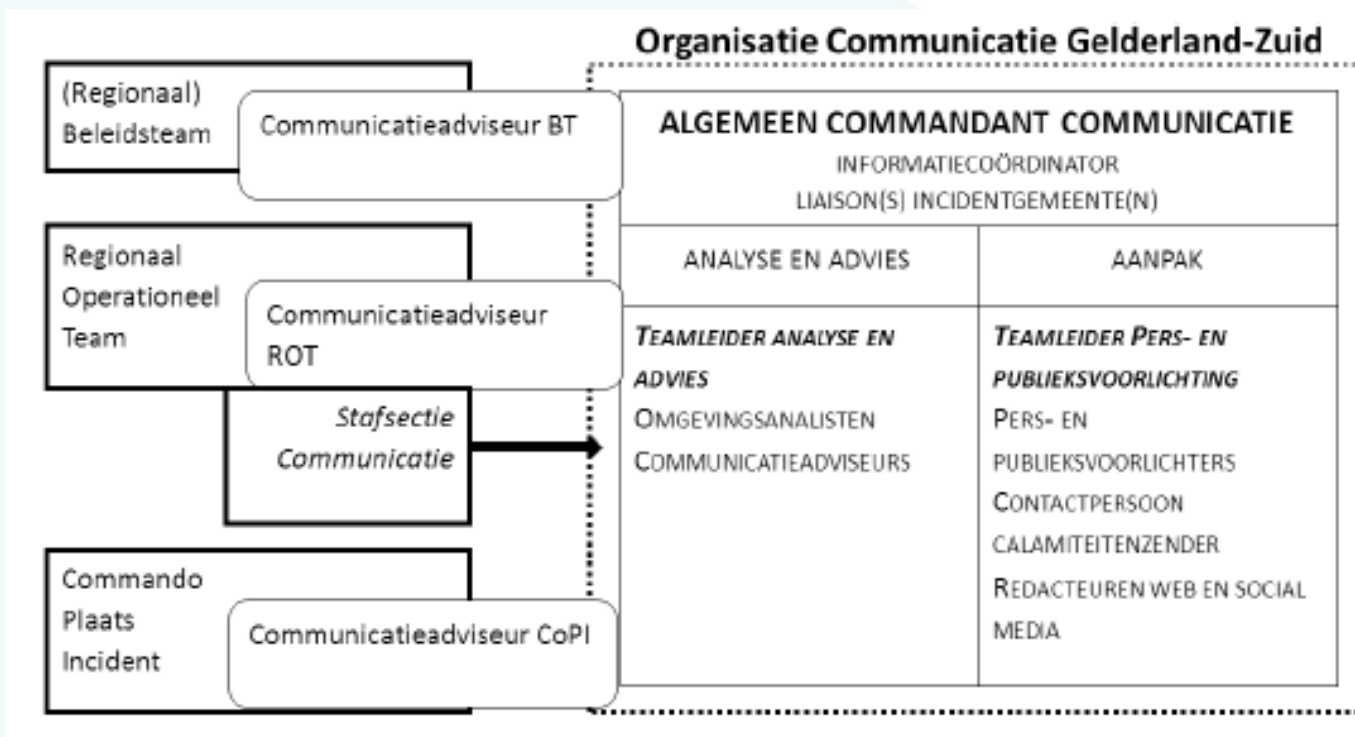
(Regionaal) Beleidsteam

Communicatieadviseur BT

Regionaal Operationeel Team

Communicatieadviseur ROT

Stafsectie Communicatie

Commando Plaats Incident

Communicatieadviseur CoPI

Organisatie Communicatie Gelderland-Zuid

| ALGEMEEN COMMANDANT COMMUNICATIE<br>INFORMATIECOÖRDINATOR<br>LIAISON(S) INCIDENTGEMEENTE(N) | |
|---|---|
| ANALYSE EN ADVIES | AANPAK |
| TEAMLEIDER ANALYSE EN ADVIES<br>OMGEVINGSANALISTEN<br>COMMUNICATIEADVISEURS | TEAMLEIDER PERS- EN PUBLIEKSVOORLICHTING<br>PERS- EN PUBLIEKSVOORLICHTERS<br>CONTACTPERSOON CALAMITEITENZENDER<br>REDACTEUREN WEB EN SOCIAL MEDIA |